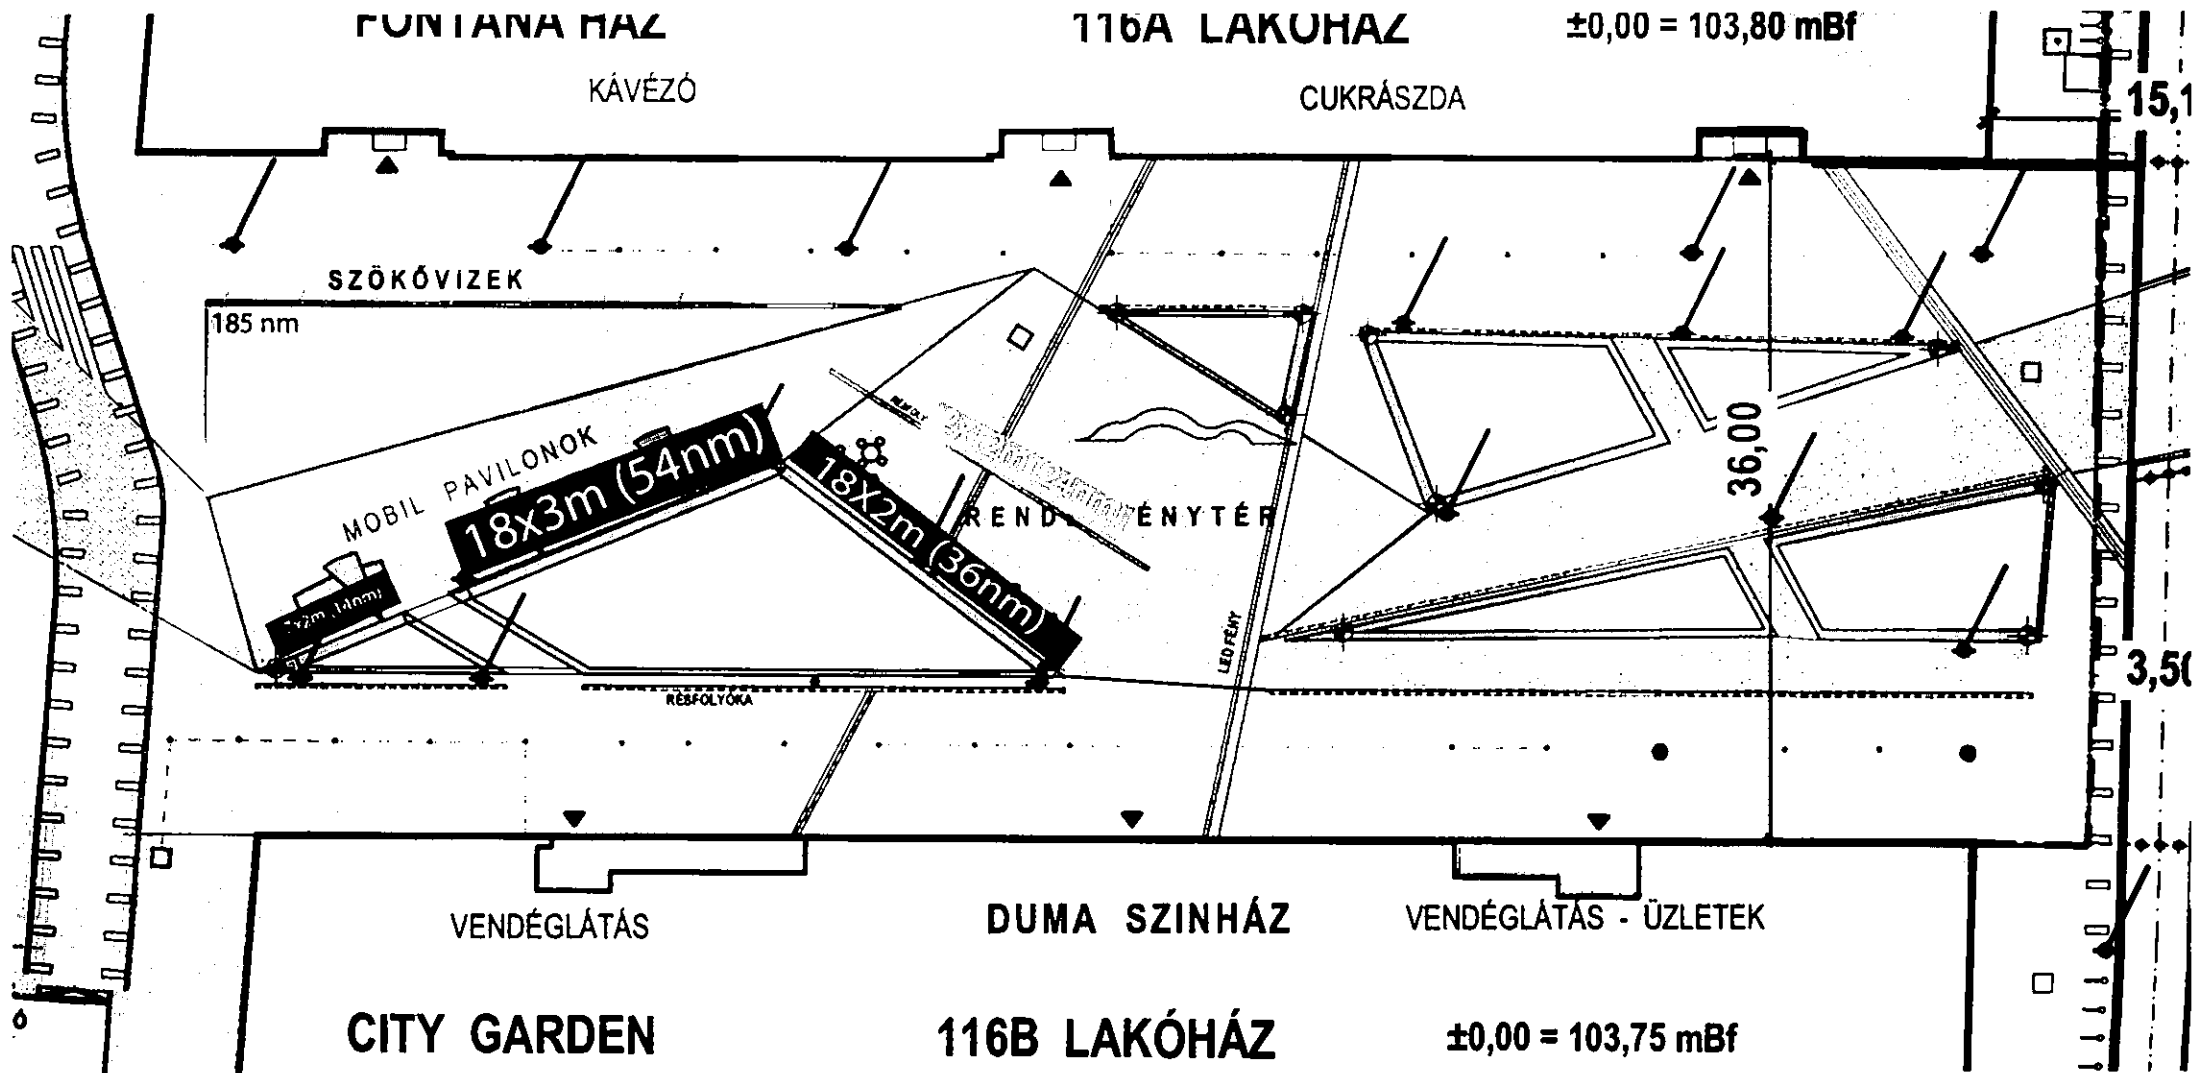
FONTANA HÁZ
116A LAKÓHÁZ
±0,00 = 103,80 mBf
KÁVÉZÓ
CUKRÁSZDA
15,1
SZÖKŐVIZEK
185 nm
MOBIL PAVILONOK
18x3m (54nm)
18X2m (36nm)
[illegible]
RENDEZVÉNYTÉR
36,00
LED FÉNY
RÉSFOLYÓKA
3,50
VENDÉGLÁTÁS
DUMA SZINHÁZ
VENDÉGLÁTÁS - ÜZLETEK
CITY GARDEN
116B LAKÓHÁZ
±0,00 = 103,75 mBf